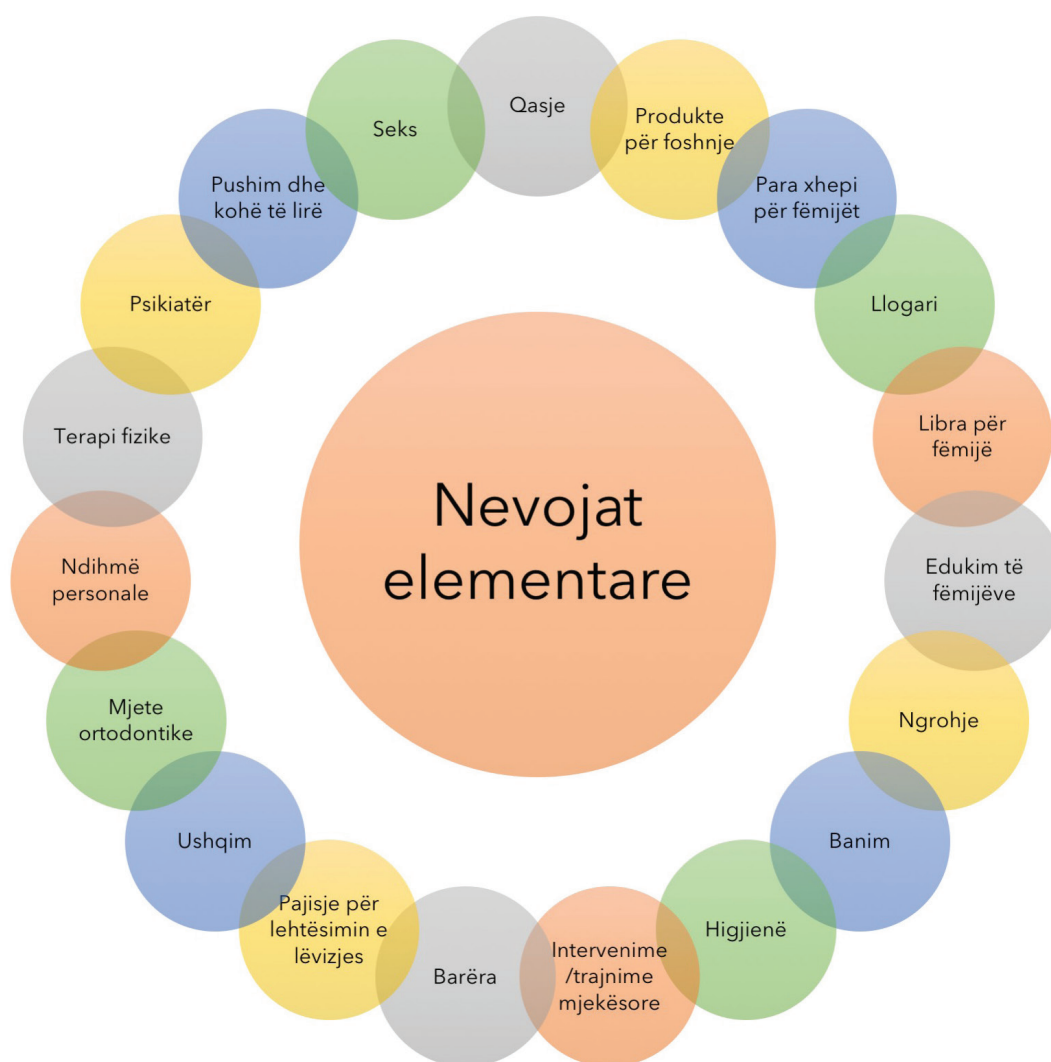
Nevojat elementare

Qasje

Produkte për foshnje

Para xhepi për fëmijët

Llogari

Libra për fëmijë

Edukim të fëmijëve

Ngrohje

Banim

Higjienë

Intervenime /trajnime mjekësore

Barëra

Pajisje për lehtësimin e lëvizjes

Ushqim

Mjete ortodontike

Ndihmë personale

Terapi fizike

Psikiatër

Pushim dhe kohë të lirë

Seks